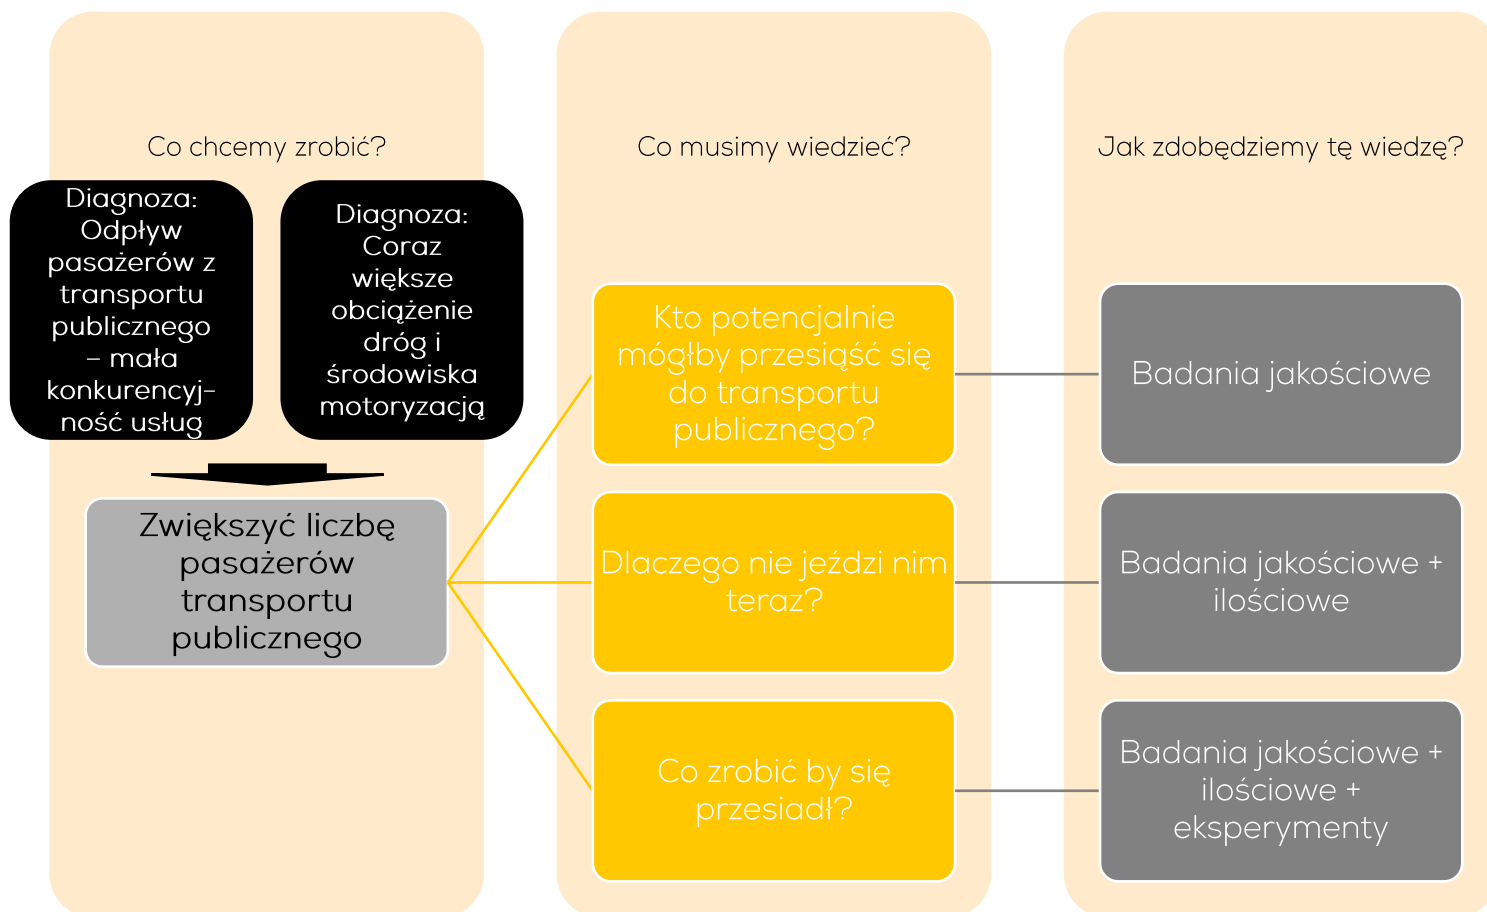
Co chcemy zrobić?

Co musimy wiedzieć?

Jak zdobędziemy tę wiedzę?

Diagnoza: Odpływ pasażerów z transportu publicznego – mała konkurencyjność usług

Diagnoza: Coraz większe obciążenie dróg i środowiska motoryzacją

Zwiększyć liczbę pasażerów transportu publicznego

Kto potencjalnie mógłby przesiąść się do transportu publicznego?

Dlaczego nie jeździ nim teraz?

Co zrobić by się przesiadł?

Badania jakościowe

Badania jakościowe + ilościowe

Badania jakościowe + ilościowe + eksperymenty